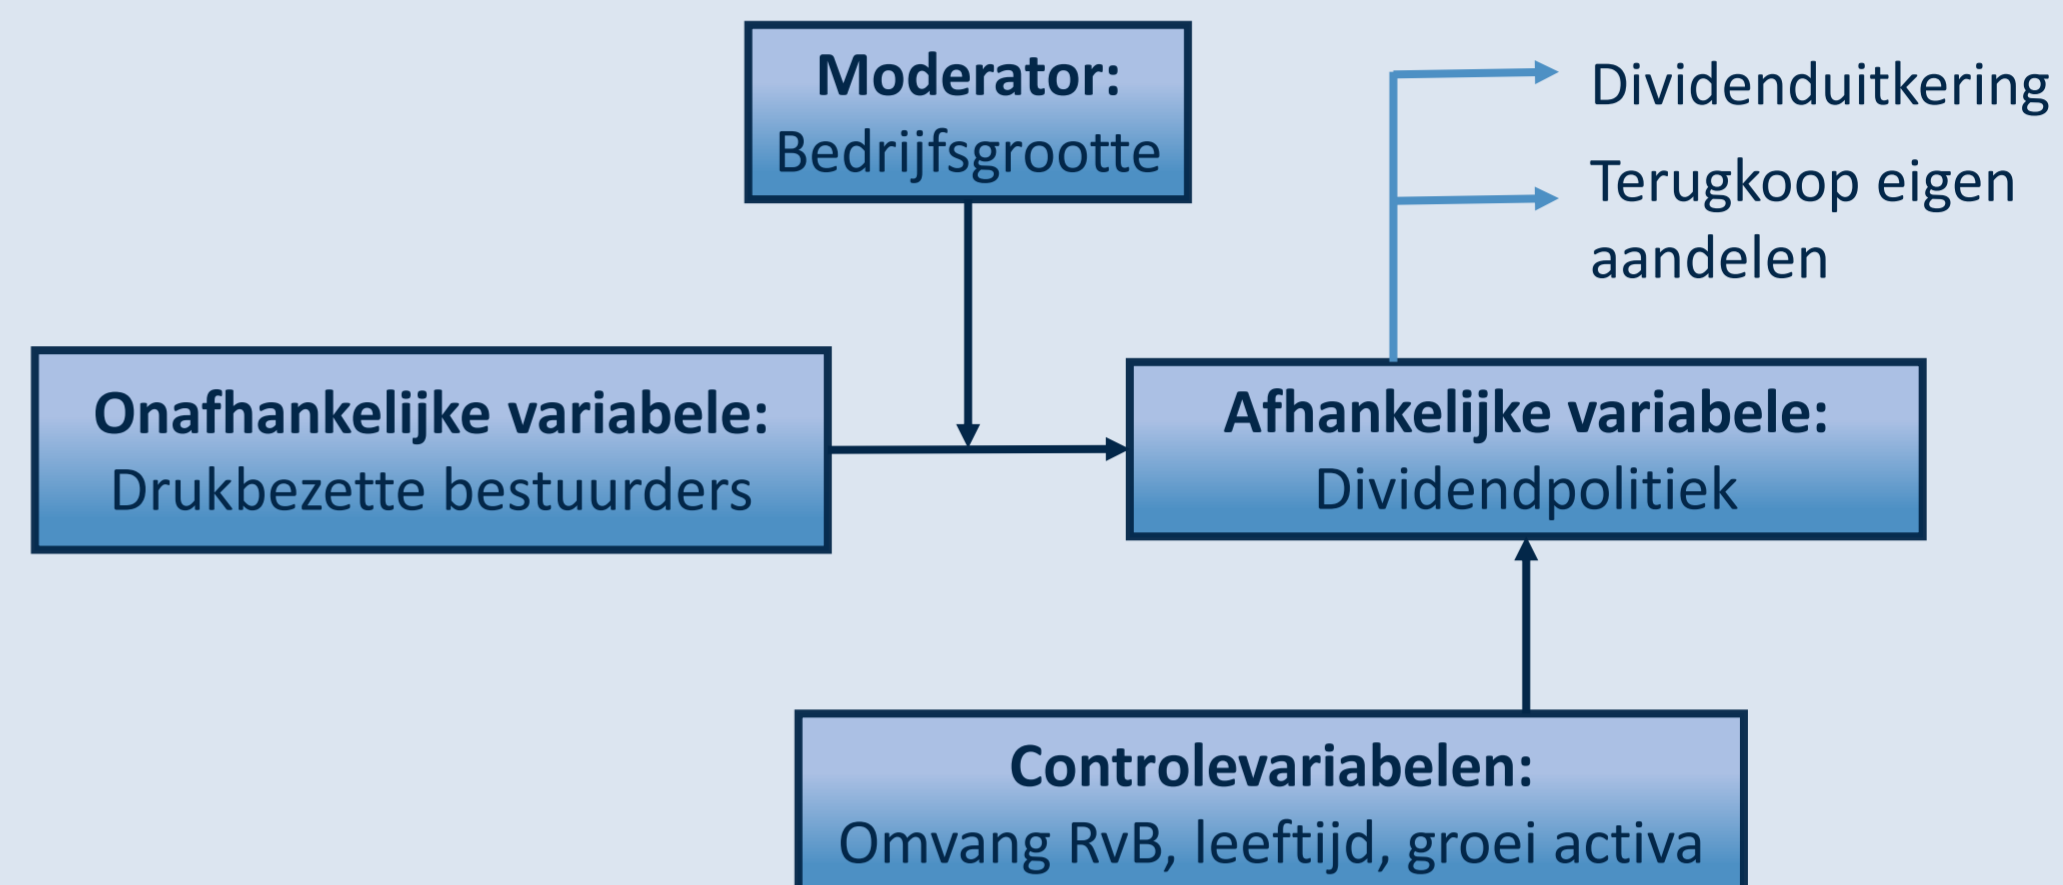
Moderator:
Bedrijfsgrootte

Dividenduitkering

Terugkoop eigen aandelen

Onafhankelijke variabele:
Drukbezette bestuurders

Afhankelijke variabele:
Dividendpolitiek

Controlevariabelen:
Omvang RvB, leeftijd, groei activa